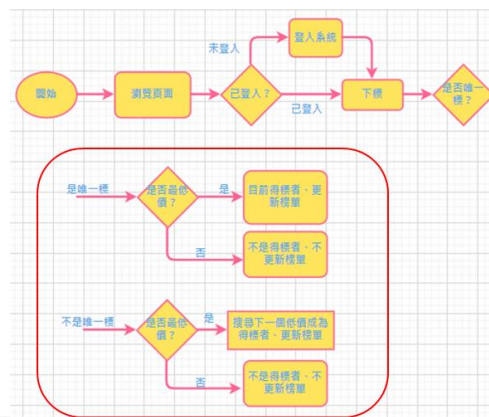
開始

瀏覽頁面

已登入？

未登入

登入系統

已登入

下標

是否唯一標？

是唯一標

是否最低價？

是

目前得標者、更新標單

否

不是得標者，不更新標單

不是唯一標

是否最低價？

是

搜尋下一個低價或為得標者、更新標單

否

不是得標者，不更新標單